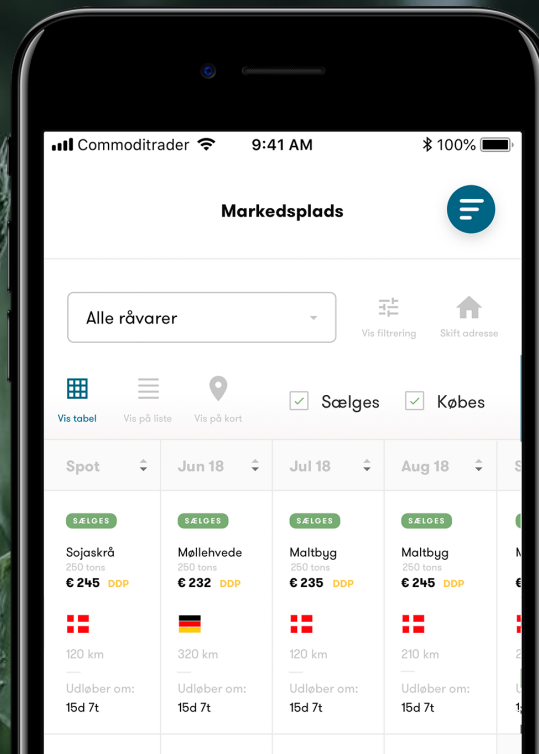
Commoditrader 9:41 AM 100%

Markedsplads

Alle råvarer

Vis filtrering

Skift adresse

Vis tabel

Vis på liste

Vis på kort

Sælges

Købes

| Spot | Jun 18 | Jul 18 | Aug 18 | S |
|---|---|---|---|---|
| SÆLGES | SÆLGES | SÆLGES | SÆLGES | |
| Sojaskrå | Møllehvede | Maltbyg | Maltbyg | M |
| 250 tons | 250 tons | 250 tons | 250 tons | |
| € 245 DDP | € 232 DDP | € 235 DDP | € 245 DDP | € |
| 120 km | 320 km | 120 km | 210 km | |
| Udløber om: | Udløber om: | Udløber om: | Udløber om: | U |
| 15d 7t | 15d 7t | 15d 7t | 15d 7t | 1 |